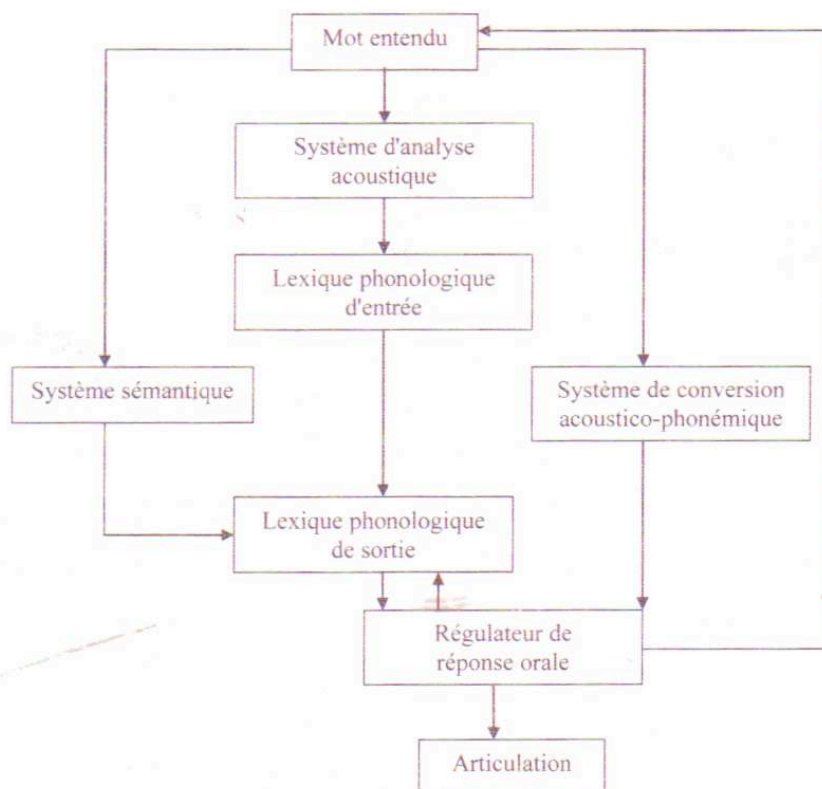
Mot entendu

Système d'analyse acoustique

Lexique phonologique d'entrée

Système sémantique

Système de conversion acoustico-phonémique

Lexique phonologique de sortie

Régulateur de réponse orale

Articulation